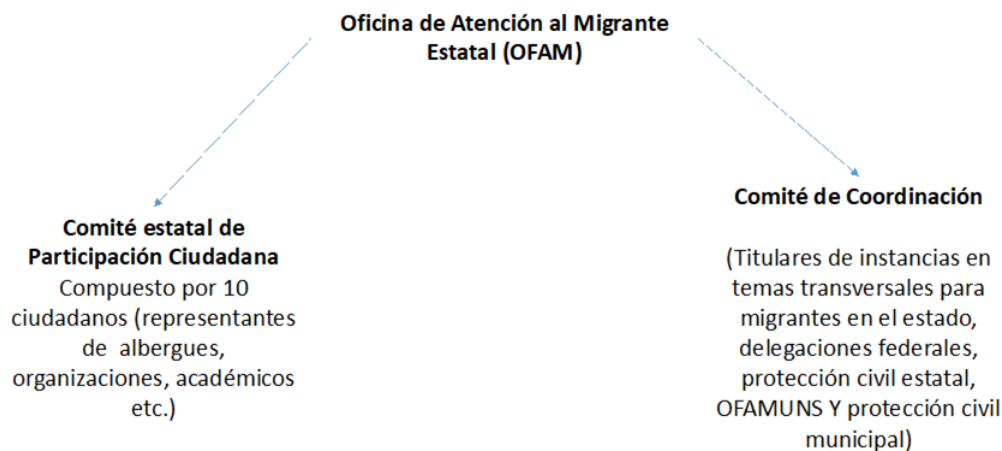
Oficina de Atención al Migrante Estatal (OFAM)

Comité estatal de Participación Ciudadana
Compuesto por 10 ciudadanos (representantes de albergues, organizaciones, académicos etc.)

Comité de Coordinación

(Titulares de instancias en temas transversales para migrantes en el estado, delegaciones federales, protección civil estatal, OFAMUNS Y protección civil municipal)